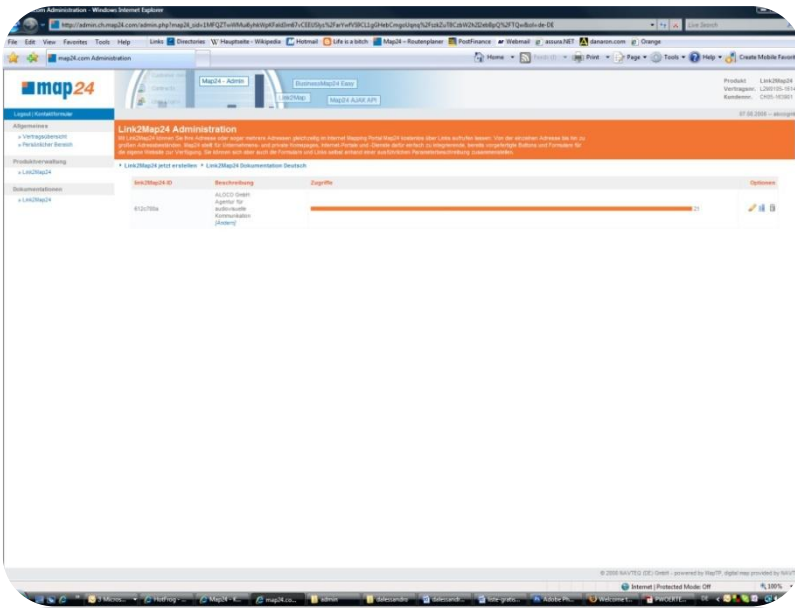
om Administration - Windows Internet Explorer

http://admin.ch.map24.com/admin.php?map24_sid=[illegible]&lang=de-DE

Live Search

File Edit View Favorites Tools Help Links Directories Hauptseite - Wikipedia Hotmail Life is a bitch Map24 - Routenplaner PostFinance Webmail assura.NET danaron.com Orange

map24.com Administration

Home Feeds (J) Print Page Tools Help Create Mobile Favorite

map24

Map24 - Admin

BusinessMap24 Easy

Link2Map

Map24 AJAX API

Produkt: Link2Map24
Vertragsnr.: L2M0105-1614
Kundennr.: CH05-163801

07.02.2008 – abcogmbh

Logout | Kontaktformular

Allgemeines
» Vertragsübersicht
» Persönlicher Bereich

Produktverwaltung
» Link2Map24

Dokumentationen
» Link2Map24

Link2Map24 Administration

Mit Link2Map24 können Sie Ihre Adresse oder sogar mehrere Adressen gleichzeitig im Internet Mapping Portal Map24 kostenlos über Links aufrufen lassen. Von der einzelnen Adresse bis hin zu großen Adressbeständen. Map24 stellt für Unternehmens- und private Homepages, Internet-Portale und -Dienste dafür einfach zu integrierende, bereits vorgefertigte Buttons und Formulare für die eigene Website zur Verfügung. Sie können sich aber auch die Formulare und Links selbst anhand einer ausführlichen Parameterbeschreibung zusammenstellen.

» Link2Map24 jetzt erstellen » Link2Map24 Dokumentation Deutsch

| link2Map24-ID | Beschreibung | Zugriffe | Optionen |
|---|---|---|---|
| 613c700a | ALOCO GmbH Agentur für audiovisuelle Kommunikation [Ändern] | 21 | |

© 2008 NAVTEQ (DE) GmbH - powered by MapTP, digital map provided by NAVTEQ

Internet | Protected Mode: Off 100%

3 Micros... HotFrog - ... Map24 - K... map24.co... admin dalessandro dalessandr... liste-gratis... Adobe Ph... Welcome t... FAVORITE...